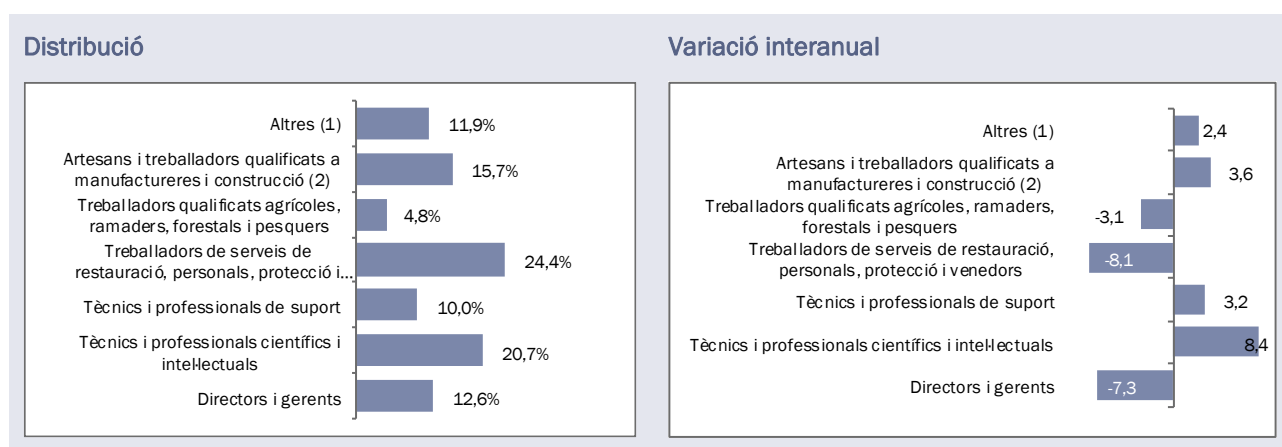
Distribució

Altres (1) 11,9%
Artesans i treballadors qualificats a manufactureres i construcció (2) 15,7%
Treballadors qualificats agrícoles, ramaders, forestals i pesquers 4,8%
Treballadors de serveis de restauració, personals, protecció i... 24,4%
Tècnics i professionals de suport 10,0%
Tècnics i professionals científics i intel·lectuals 20,7%
Directors i gerents 12,6%

Variació interanual

Altres (1) 2,4
Artesans i treballadors qualificats a manufactureres i construcció (2) 3,6
Treballadors qualificats agrícoles, ramaders, forestals i pesquers -3,1
Treballadors de serveis de restauració, personals, protecció i venedors -8,1
Tècnics i professionals de suport 3,2
Tècnics i professionals científics i intel·lectuals 8,4
Directors i gerents -7,3